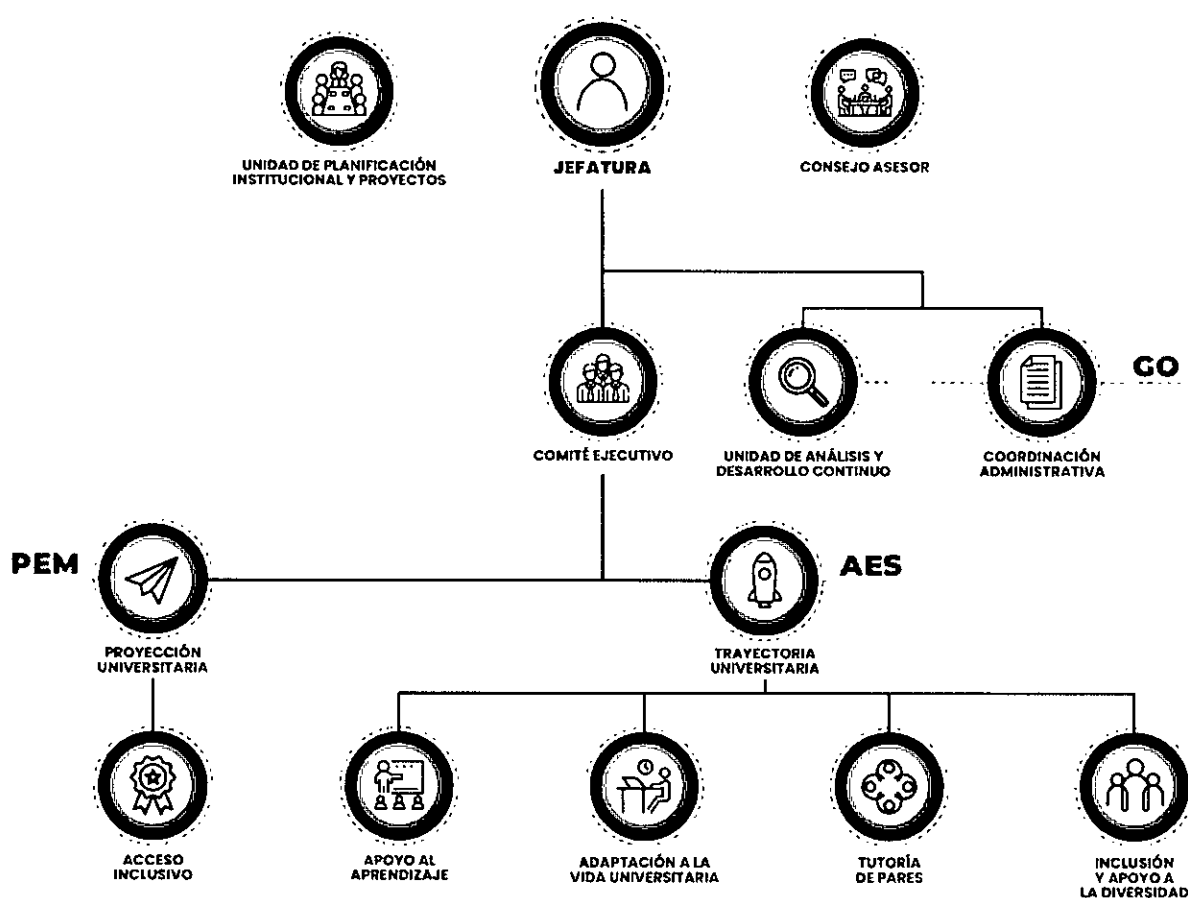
UNIDAD DE PLANIFICACIÓN INSTITUCIONAL Y PROYECTOS

JEFATURA

CONSEJO ASESOR

COMITÉ EJECUTIVO

UNIDAD DE ANÁLISIS Y DESARROLLO CONTINUO

COORDINACIÓN ADMINISTRATIVA

GO

PEM

PROYECCIÓN UNIVERSITARIA

AES

TRAYECTORIA UNIVERSITARIA

ACCESO INCLUSIVO

APOYO AL APRENDIZAJE

ADAPTACIÓN A LA VIDA UNIVERSITARIA

TUTORÍA DE PARES

INCLUSIÓN Y APOYO A LA DIVERSIDAD